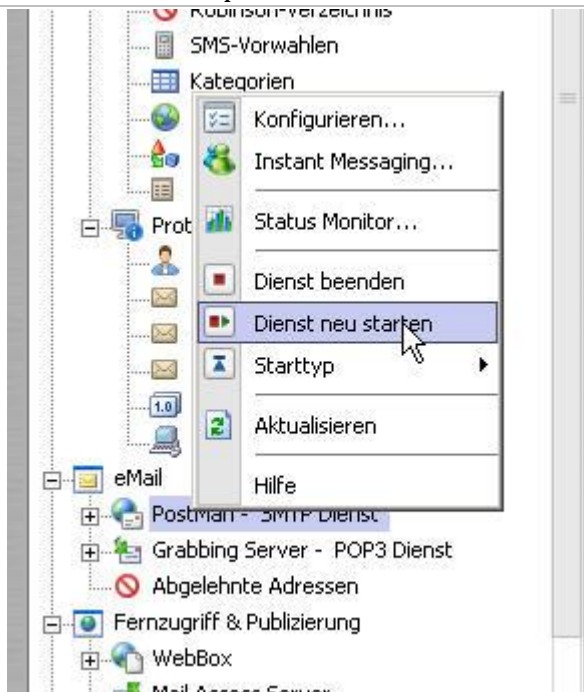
Robinson-Verzeichnis
SMS-Vorwahlen
Kategorien
Prot
1.0
eMail
PostMan - SMTP Dienst
Grabbing Server - POP3 Dienst
Abgelehnte Adressen
Fernzugriff & Publizierung
WebBox
Mail Access Server

Konfigurieren...
Instant Messaging...
Status Monitor...
Dienst beenden
Dienst neu starten
Starttyp
Aktualisieren
Hilfe